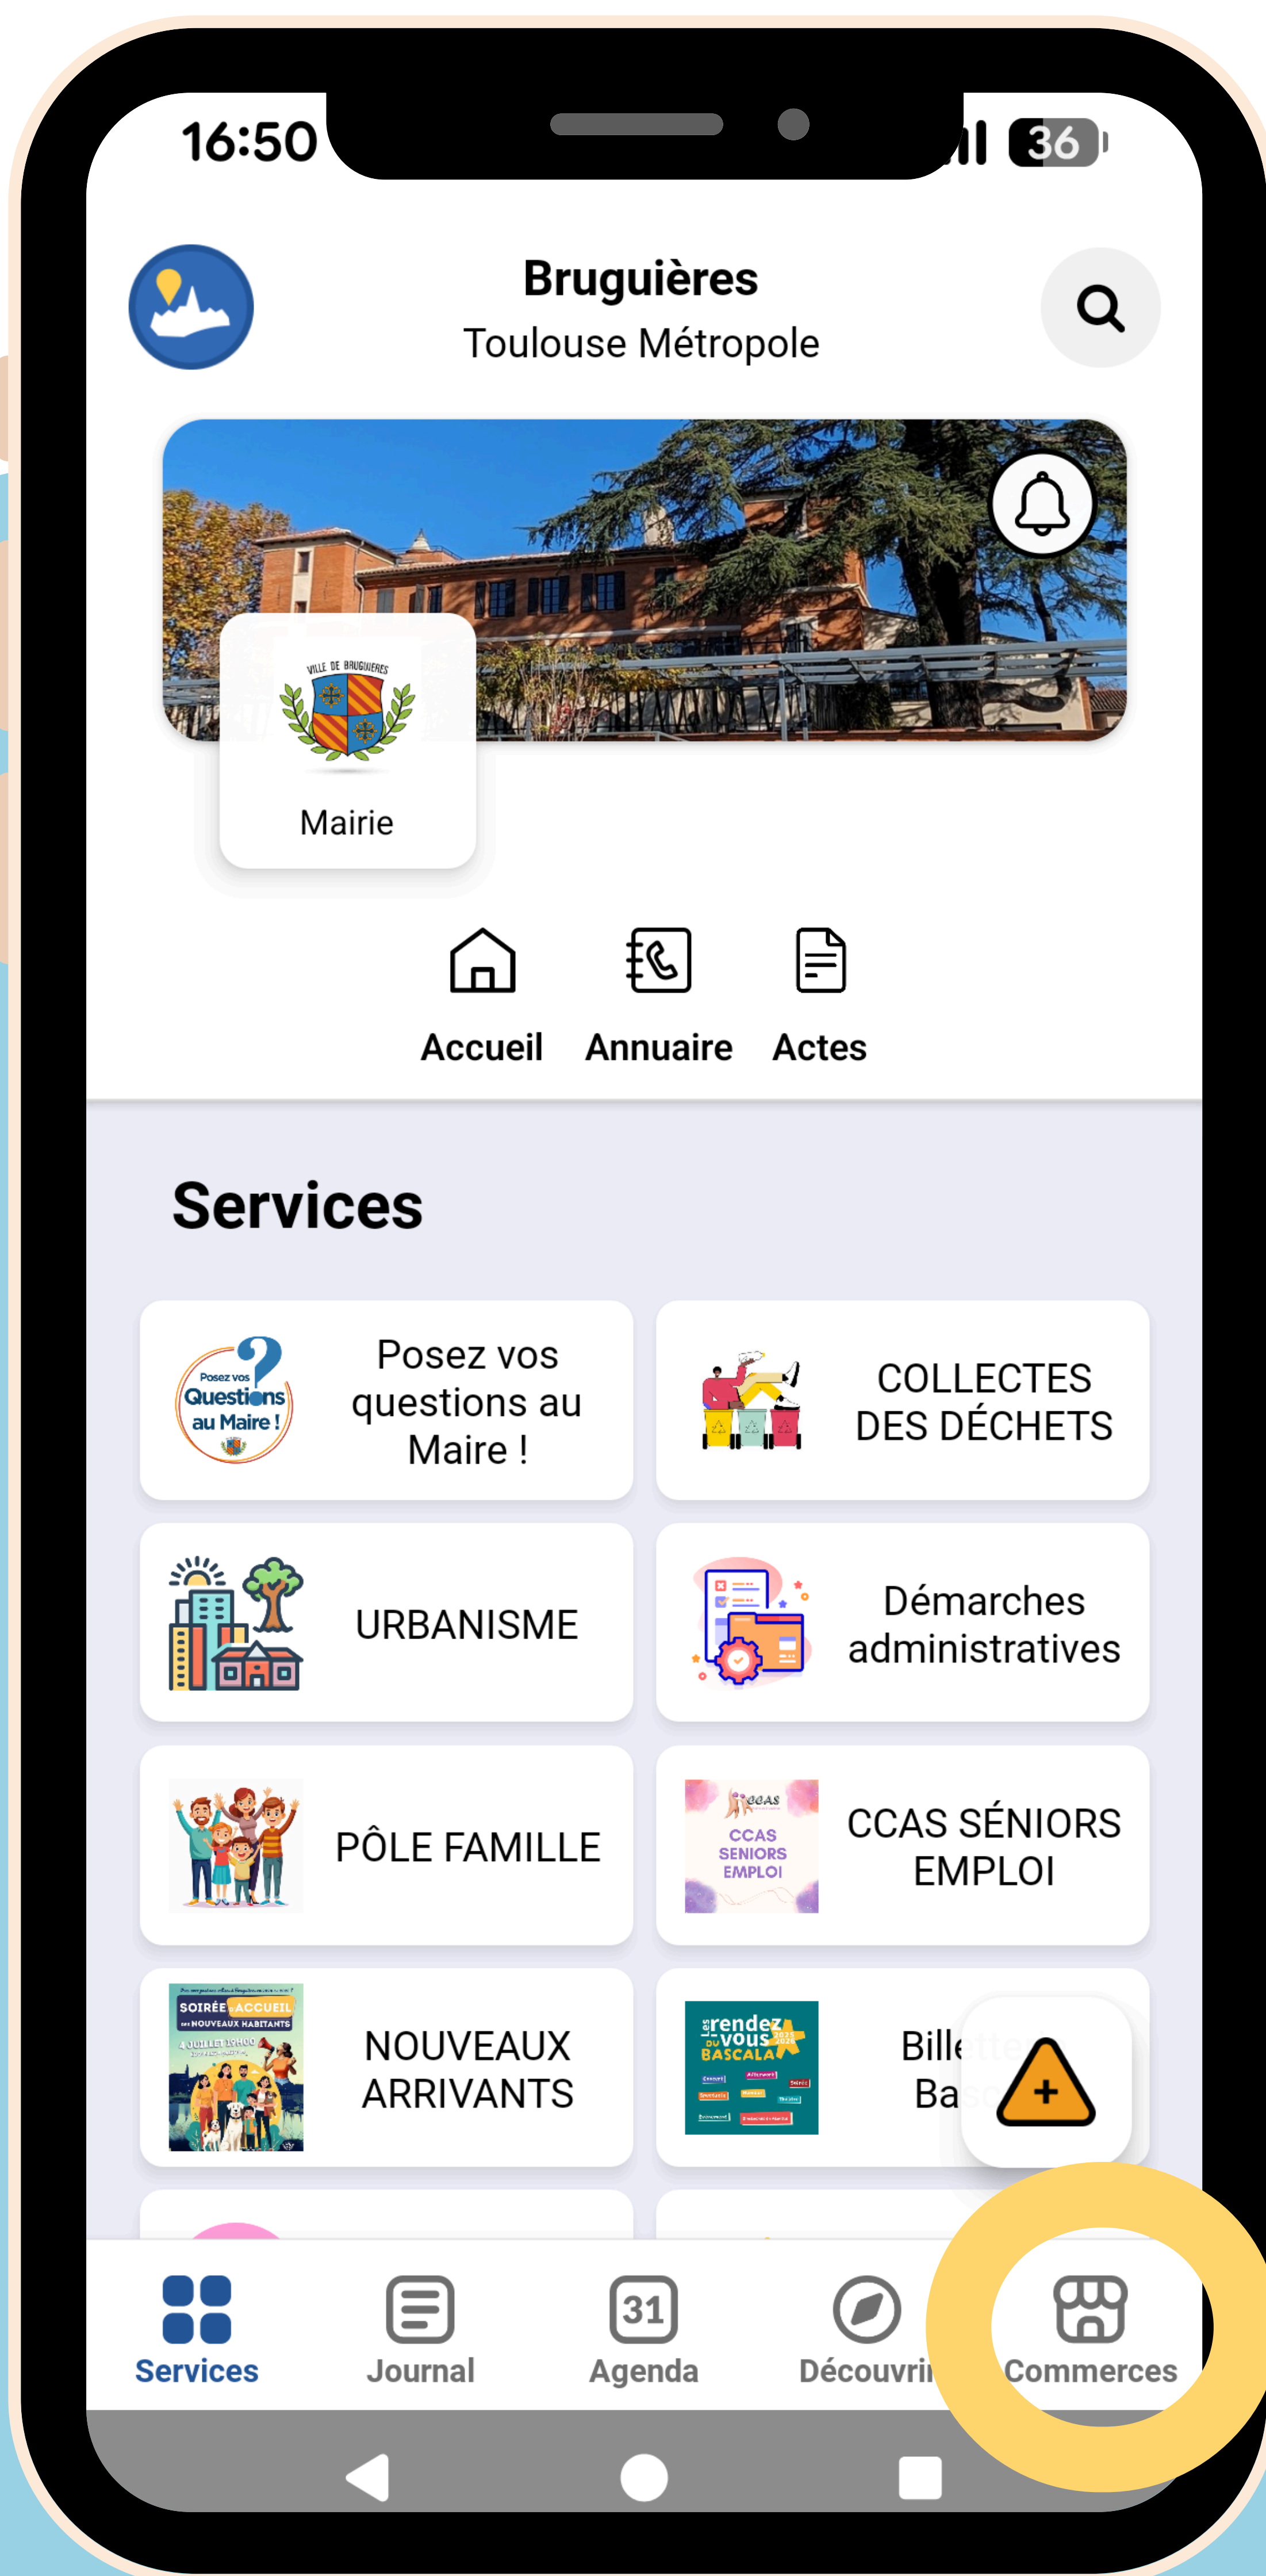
16:50

36

Bruguières
Toulouse Métropole

VILLE DE BRUGUIÈRES

Mairie

Accueil Annuaire Actes

Services

Posez vos Questions au Maire !

Posez vos questions au Maire !

COLLECTES DES DÉCHETS

URBANISME

Démarches administratives

PÔLE FAMILLE

CCAS SENIORS EMPLOI

CCAS SÉNIORS EMPLOI

SOIRÉE ACCUEIL DES NOUVEAUX HABITANTS

NOUVEAUX ARRIVANTS

Les rendez-vous BASCALA

Bille Ba

Services Journal Agenda Découvri Commerces